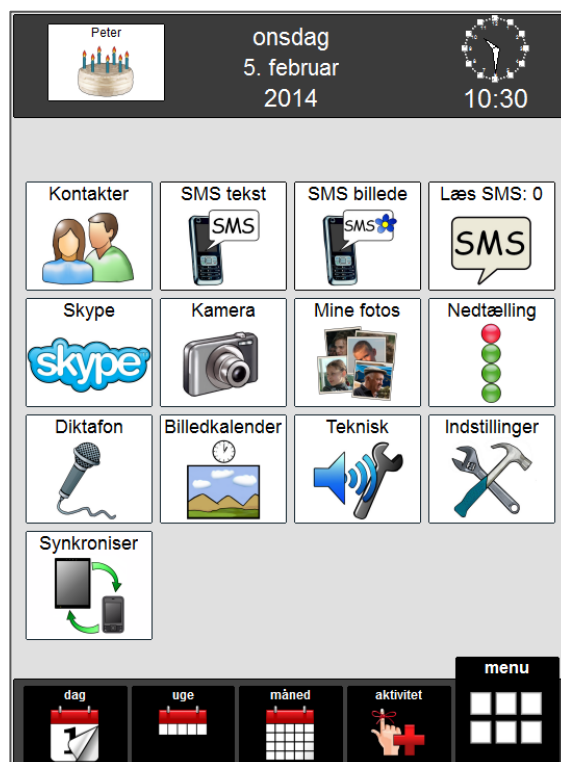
Peter

onsdag
5. februar
2014

10:30

| Kontakter | SMS tekst | SMS billede | Læs SMS: 0 |
|---|---|---|---|
| | SMS | SMS | SMS |
| Skype | Kamera | Mine fotos | Nedtælling |
| skype | | | |
| Diktafon | Billedkalender | Teknisk | Indstillinger |
| Synkroniser | | | |

menu

dag
1

uge

måned

aktivitet